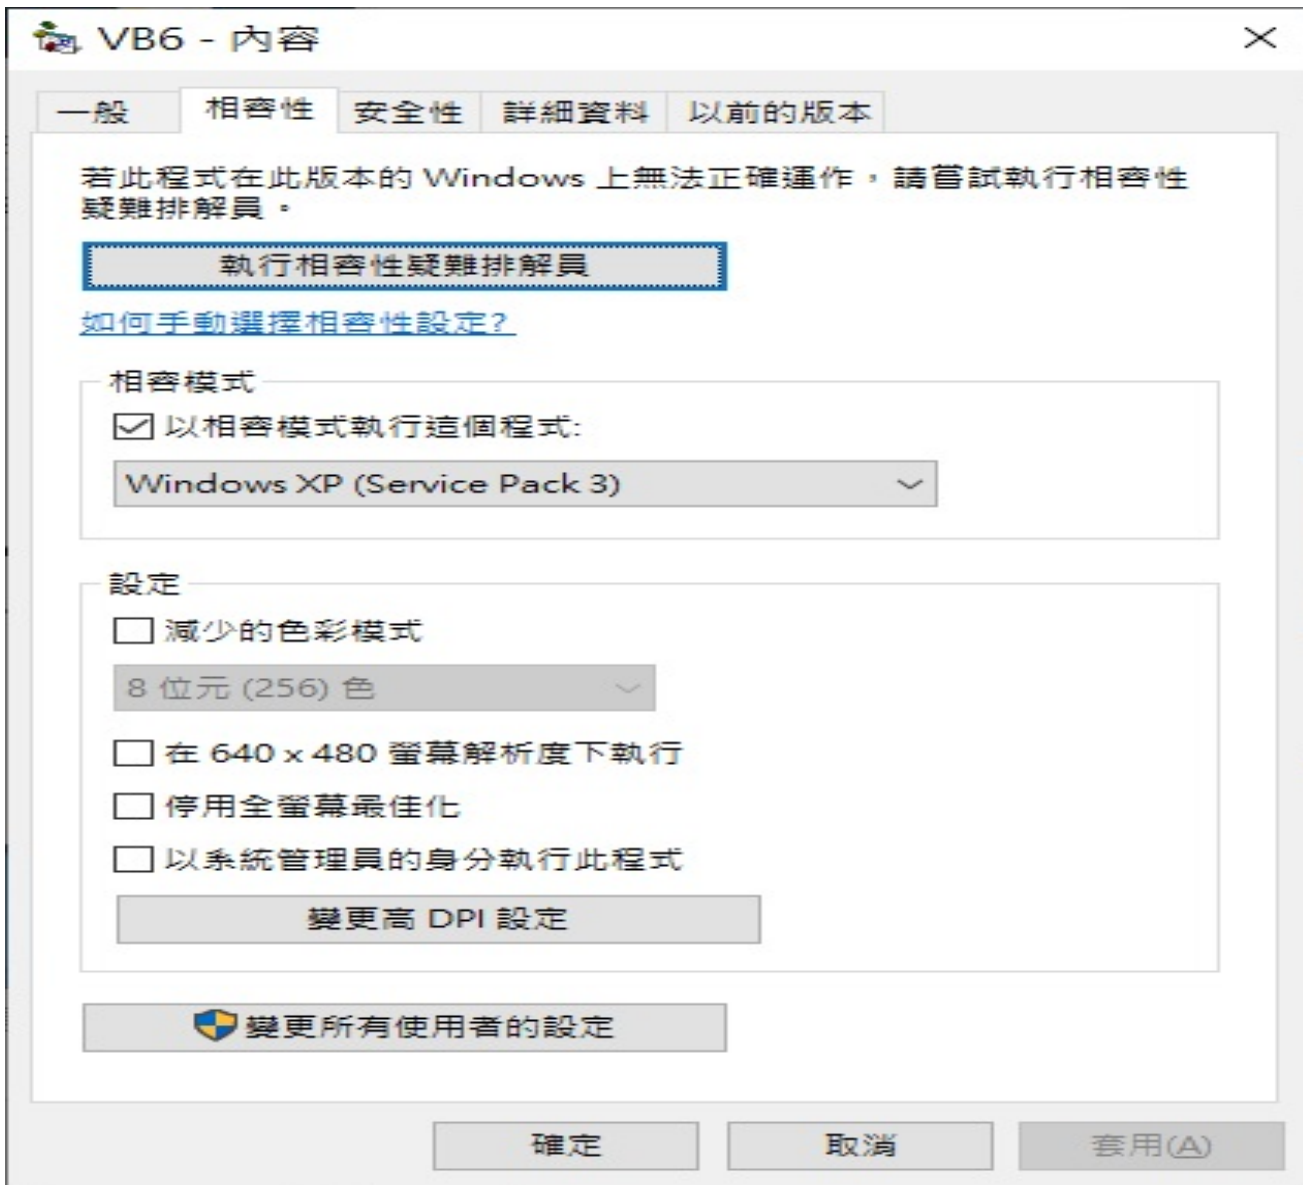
VB6 - 內容

一般 相容性 安全性 詳細資料 以前的版本

若此程式在此版本的 Windows 上無法正確運作，請嘗試執行相容性疑難排解員。

執行相容性疑難排解員

如何手動選擇相容性設定?

相容模式

以相容模式執行這個程式:

Windows XP (Service Pack 3)

設定

減少的色彩模式

8 位元 (256) 色

在 640 x 480 螢幕解析度下執行

停用全螢幕最佳化

以系統管理員的身分執行此程式

變更高 DPI 設定

變更所有使用者的設定

確定 取消 套用(A)